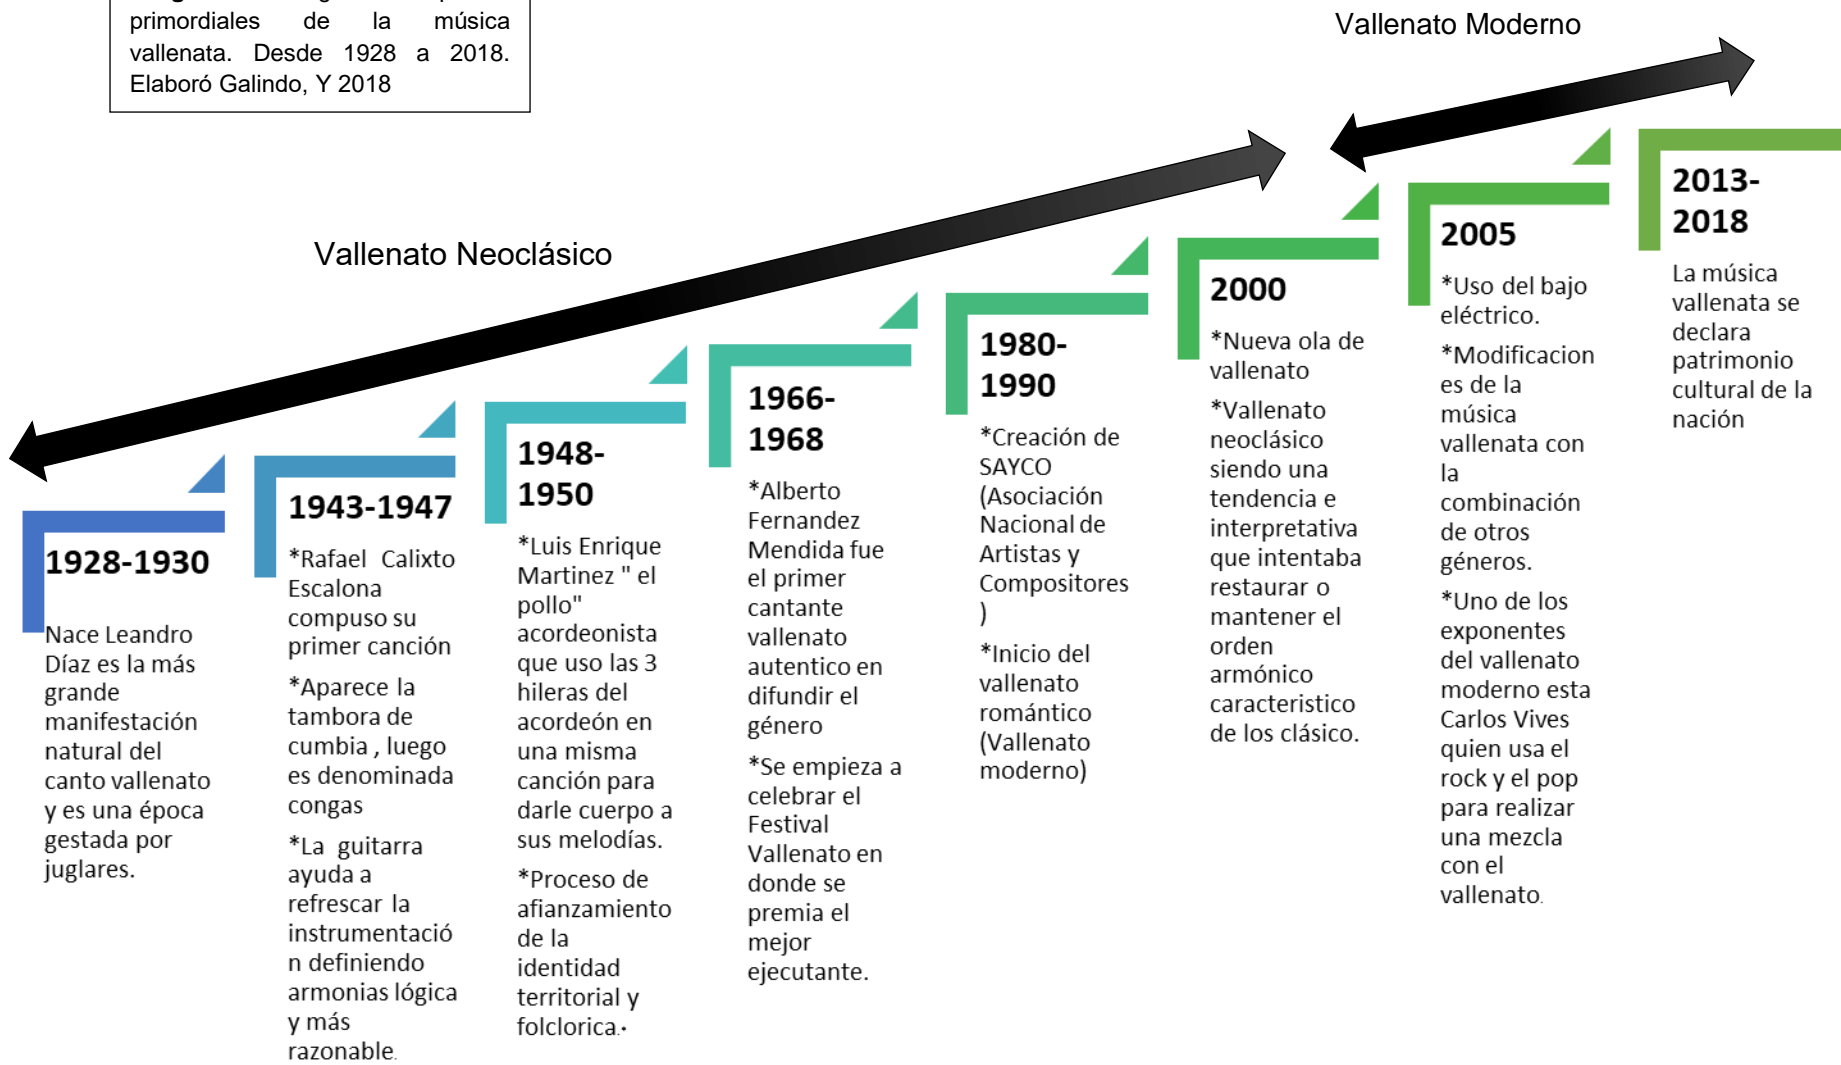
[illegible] primordiales de la música vallenata. Desde 1928 a 2018. Elaboró Galindo, Y 2018

Vallenato Moderno

Vallenato Neoclásico

1928-1930

Nace Leandro Díaz es la más grande manifestación natural del canto vallenato y es una época gestada por juglares.

1943-1947

*Rafael Calixto Escalona compuso su primer canción

*Aparece la tambora de cumbia , luego es denominada congas

*La guitarra ayuda a refrescar la instrumentación definiendo armonias lógica y más razonable.

1948-1950

*Luis Enrique Martinez " el pollo" acordeonista que uso las 3 hileras del acordeón en una misma canción para darle cuerpo a sus melodías.

*Proceso de afianzamiento de la identidad territorial y folclorica.

1966-1968

*Alberto Fernandez Mendida fue el primer cantante vallenato autentico en difundir el género

*Se empieza a celebrar el Festival Vallenato en donde se premia el mejor ejecutante.

1980-1990

*Creación de SAYCO (Asociación Nacional de Artistas y Compositores )

*Inicio del vallenato romántico (Vallenato moderno)

2000

*Nueva ola de vallenato

*Vallenato neoclásico siendo una tendencia e interpretativa que intentaba restaurar o mantener el orden armónico caracteristico de los clásico.

2005

*Uso del bajo eléctrico.

*Modificaciones de la música vallenata con la combinación de otros géneros.

*Uno de los exponentes del vallenato moderno esta Carlos Vives quien usa el rock y el pop para realizar una mezcla con el vallenato.

2013-2018

La música vallenata se declara patrimonio cultural de la nación